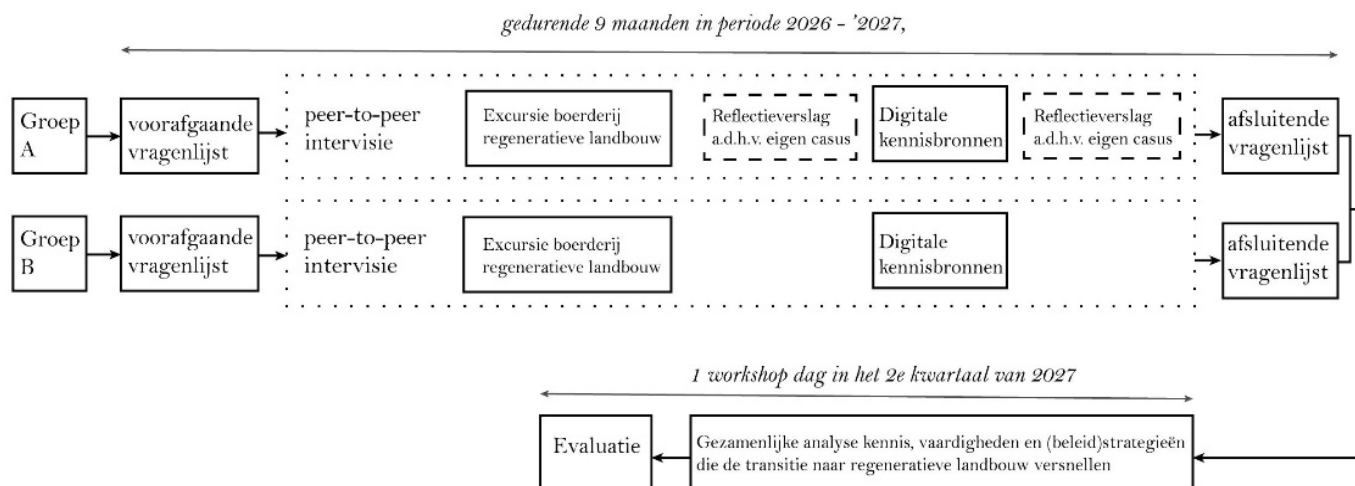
gedurende 9 maanden in periode 2026 - '2027,

Groep A

voorafgaande vragenlijst

peer-to-peer intervisie

Excursie boerderij regeneratieve landbouw

Reflectieverslag a.d.h.v. eigen casus

Digitale kennisbronnen

Reflectieverslag a.d.h.v. eigen casus

afsluitende vragenlijst

Groep B

voorafgaande vragenlijst

peer-to-peer intervisie

Excursie boerderij regeneratieve landbouw

Digitale kennisbronnen

afsluitende vragenlijst

1 workshop dag in het 2e kwartaal van 2027

Evaluatie

Gezamenlijke analyse kennis, vaardigheden en (beleid)strategieën die de transitie naar regeneratieve landbouw versnellen